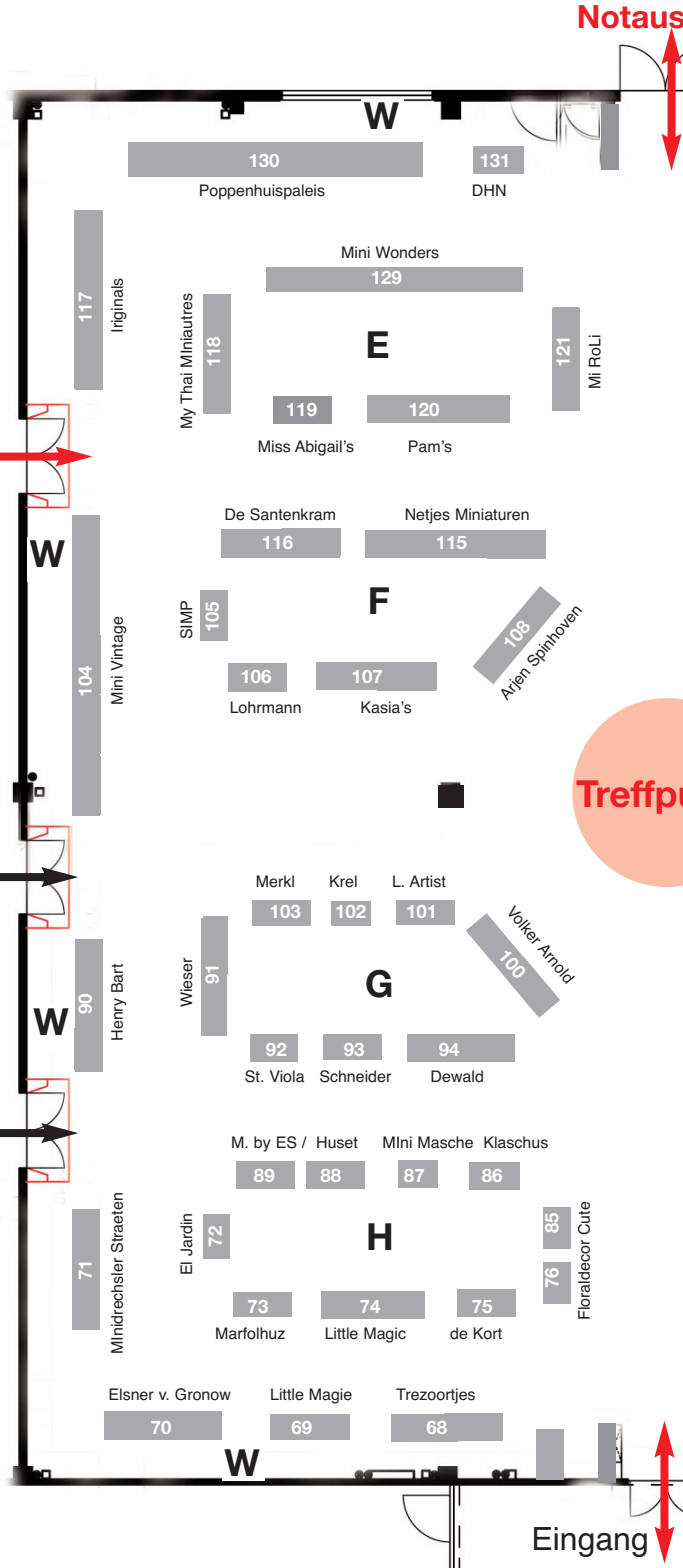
Notaus

W

130
Poppenhuispaleis

131
DHN

117
Iriginals

Mini Wonders
129

118
My Thai MIniautres

E

121
Mi RoLi

119
Miss Abigail's

120
Pam's

W

De Santenkram
116

Netjes Miniaturen
115

104
Mini Vintage

105
SIMP

F

108
Arjen Spinhoven

106
Lohrmann

107
Kasia's

Treffpu

Merkl
103

Krel
102

L. Artist
101

Volker Arnold
100

91
Wieser

G

W

90
Henry Bart

92
St. Viola

93
Schneider

94
Dewald

M. by ES /
89

Huset
88

MIni Masche
87

Klaschus
86

71
MInidrechsler Straeten

72
El Jardin

H

85
76
Floraldecor Cute

73
Marfolhuz

74
Little Magic

75
de Kort

Elsner v. Gronow
70

Little Magie
69

Trezoortjes
68

W

Eingang